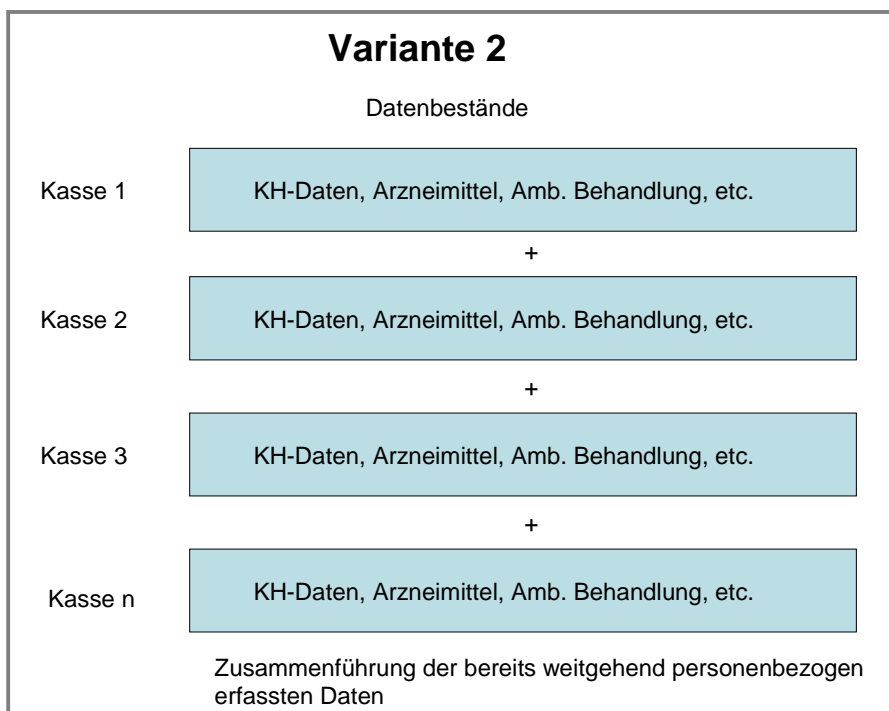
Variante 2

Datenbestände

Kasse 1

KH-Daten, Arzneimittel, Amb. Behandlung, etc.

+

Kasse 2

KH-Daten, Arzneimittel, Amb. Behandlung, etc.

+

Kasse 3

KH-Daten, Arzneimittel, Amb. Behandlung, etc.

+

Kasse n

KH-Daten, Arzneimittel, Amb. Behandlung, etc.

Zusammenführung der bereits weitgehend personenbezogen erfassten Daten